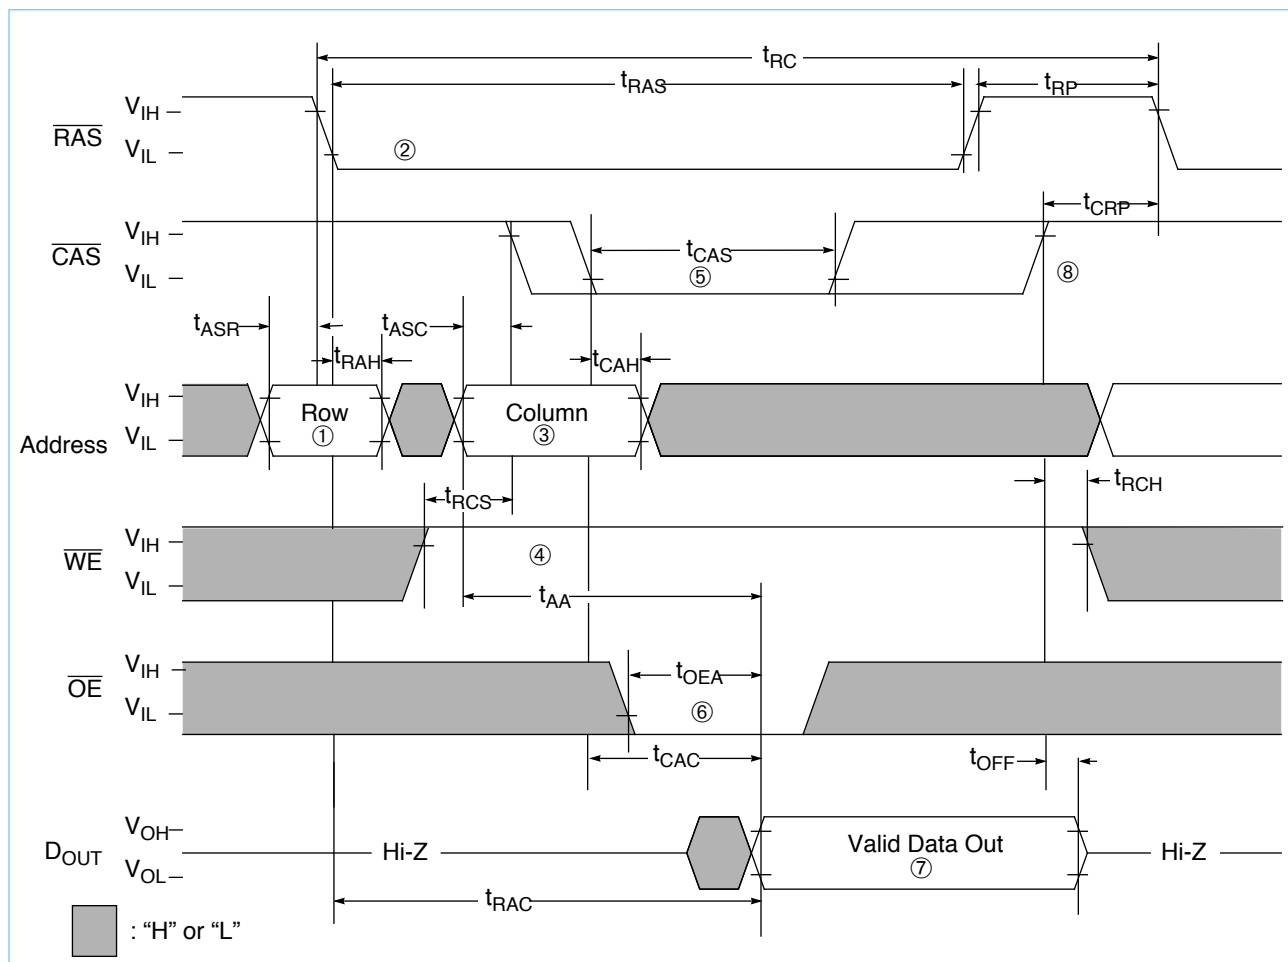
$t_{RC}$
$t_{RAS}$
$t_{RP}$
$\overline{RAS}$ $V_{IH}$ –
$V_{IL}$ –
②
$t_{CRP}$
$\overline{CAS}$ $V_{IH}$ –
$t_{CAS}$
$V_{IL}$ –
⑤
⑧
$t_{ASR}$
$t_{ASC}$
$t_{RAH}$
$t_{CAH}$
$V_{IH}$ –
Row
①
Column
③
Address $V_{IL}$ –
$t_{RCS}$
$t_{RCH}$
$\overline{WE}$ $V_{IH}$ –
④
$V_{IL}$ –
$t_{AA}$
$\overline{OE}$ $V_{IH}$ –
$t_{OEA}$
$V_{IL}$ –
⑥
$t_{CAC}$
$t_{OFF}$
$D_{OUT}$ $V_{OH}$–
$V_{OL}$–
Hi-Z
Valid Data Out
⑦
Hi-Z
$t_{RAC}$
: “H” or “L”